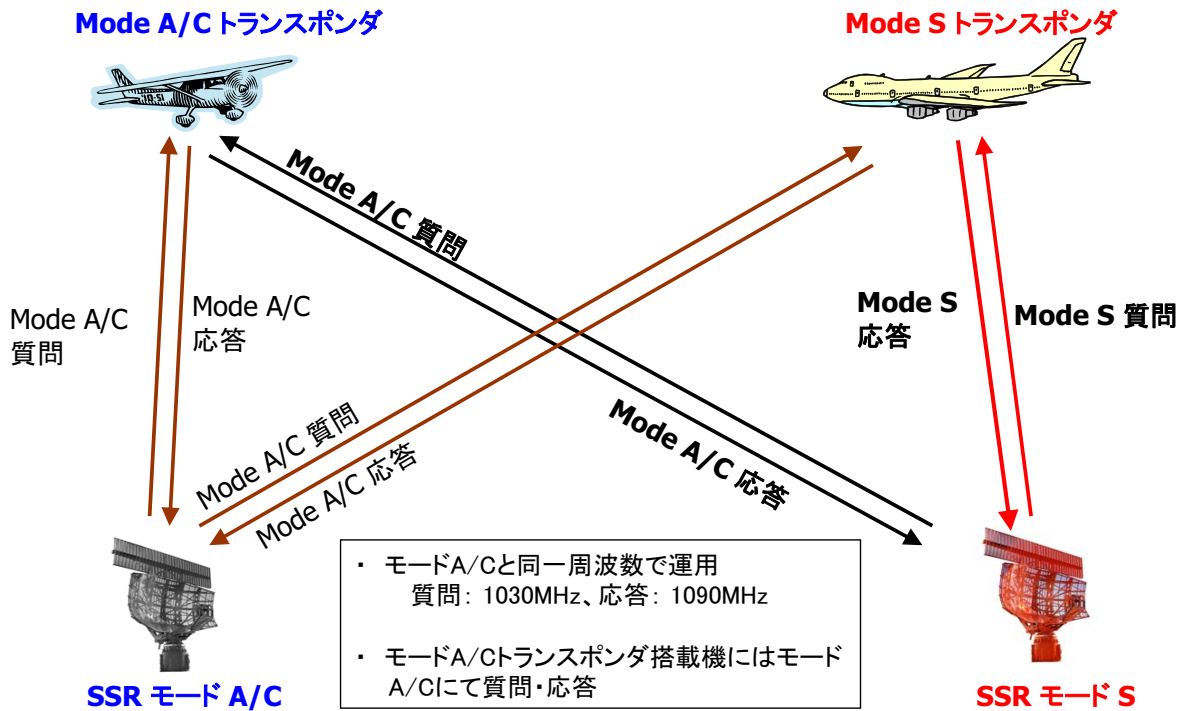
Mode A/C トランスポンダ

Mode S トランスポンダ

Mode A/C 質問

Mode A/C 質問

Mode A/C 応答

Mode S 応答

Mode S 質問

Mode A/C 質問

Mode A/C 応答

Mode A/C 応答

・ モードA/Cと同一周波数で運用
質問: 1030MHz、応答: 1090MHz

・ モードA/Cトランスポンダ搭載機にはモードA/Cにて質問・応答

SSR モード A/C

SSR モード S